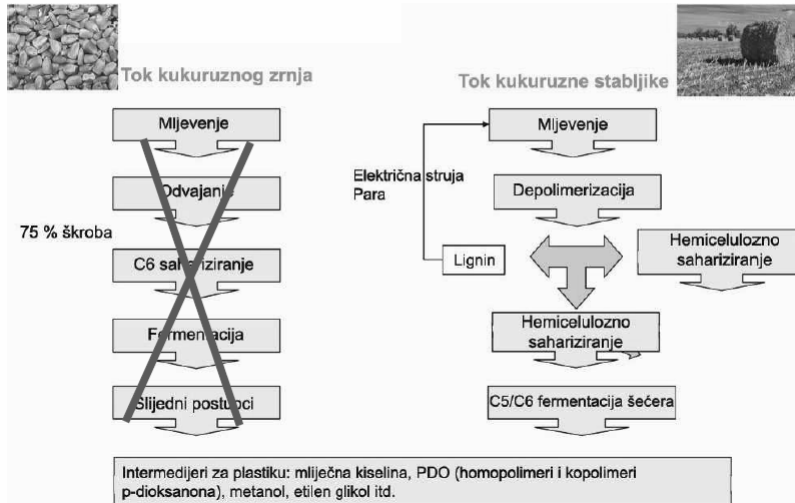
Tok kukuruznog zrnja

Tok kukuruzne stabljike

Mljevenje

Odvajanje

75 % škroba

C6 saharizіranje

Fermentacija

Slijedni postupci

Električna struja
Para

Mljevenje

Depolimerizacija

Lignin

Hemicelulozno saharizіranje

Hemicelulozno saharizіranje

C5/C6 fermentacija šećera

Intermedijeri za plastiku: mliječna kiselina, PDO (homopolimeri i kopolimeri p-dioksanona), metanol, etilen glikol itd.